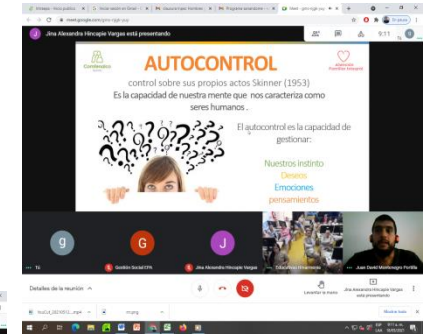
meet.google.com/

Jina Alexandra Hincapie Vargas está presentando

9:11

AUTOCONTROL

control sobre sus propios actos Skinner (1953)

Es la capacidad de nuestra mente que nos caracteriza como seres humanos .

El autocontrol es la capacidad de gestionar:

Nuestros instinto

Deseos

Emociones

pensamientos

g

G

J

Tú

Gestión SocialEPA

Jina Alexandra Hincapie Vargas

Juan David Montenegro Portilla

Detalles de la reunión

Levantar la mano

Jina Alexandra Hincapie Vargas está presentando